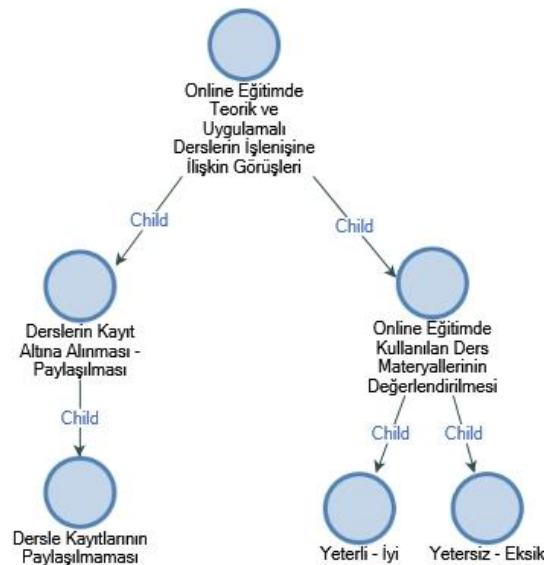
Online Eğitimde Teorik ve Uygulamalı Derslerin İşlenişine İlişkin Görüşleri

Child

Child

Derslerin Kayıt Altına Alınması - Paylaşılması

Online Eğitimde Kullanılan Ders Materyallerinin Değerlendirilmesi

Child

Child

Child

Dersle Kayıtlarının Paylaşılmaması

Yeterli - İyi

Yetersiz - Eksik